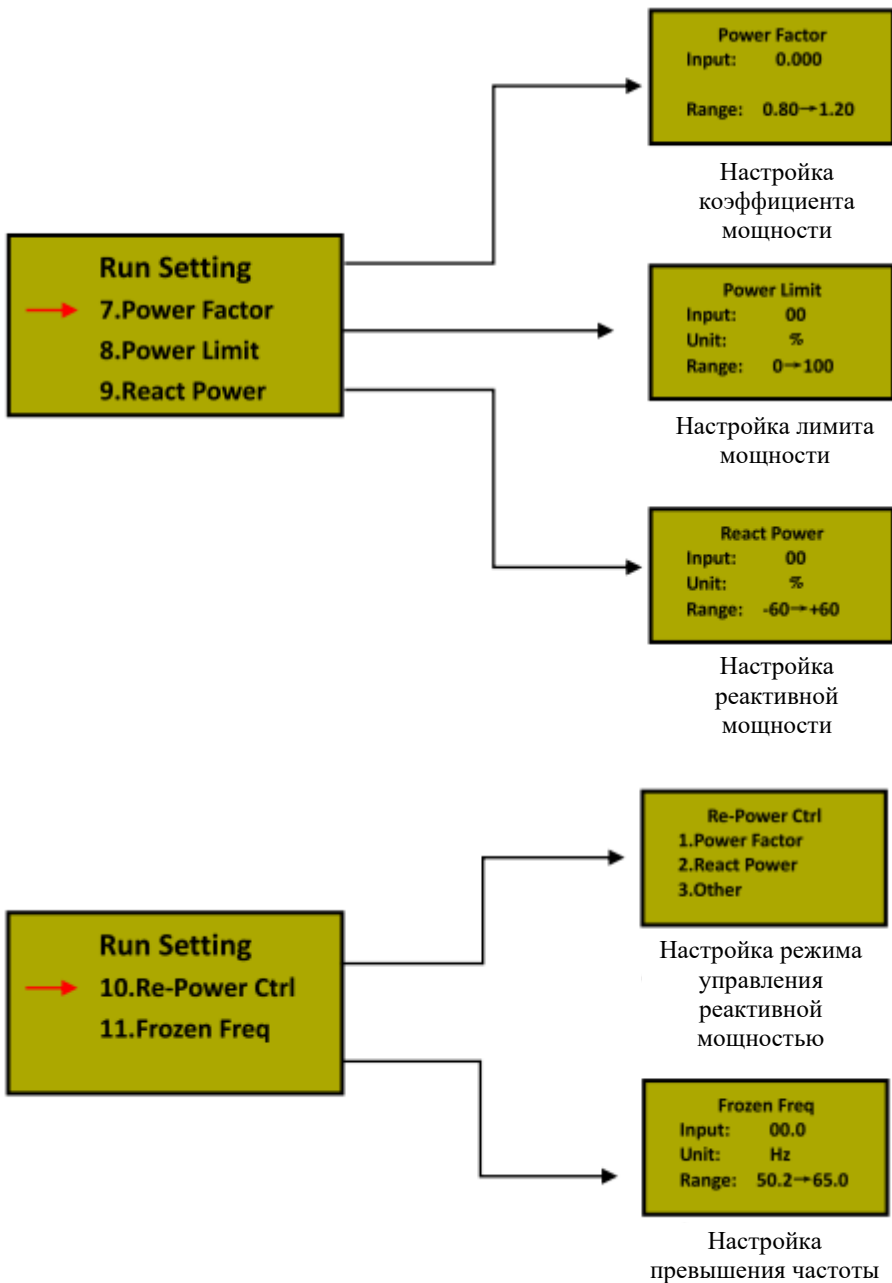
Run Setting
7.Power Factor
8.Power Limit
9.React Power

Power Factor
Input: 0.000
Range: 0.80→1.20

Настройка коэффициента мощности

Power Limit
Input: 00
Unit: %
Range: 0→100

Настройка лимита мощности

React Power
Input: 00
Unit: %
Range: -60→+60

Настройка реактивной мощности

Run Setting
10.Re-Power Ctrl
11.Frozen Freq

Re-Power Ctrl
1.Power Factor
2.React Power
3.Other

Настройка режима управления реактивной мощностью

Frozen Freq
Input: 00.0
Unit: Hz
Range: 50.2→65.0

Настройка превышения частоты